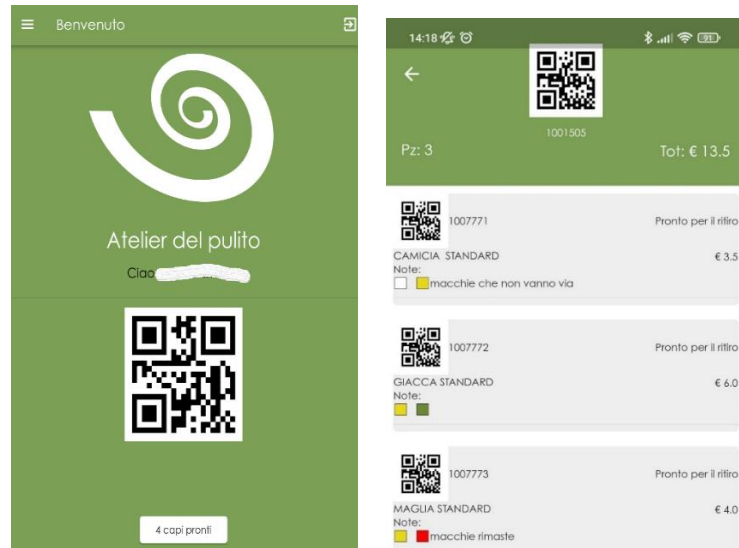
Benvenuto

Atelier del pulito

Ciao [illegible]

4 capi pronti

14:18

1001505

Pz: 3

Tot: € 13.5

1007771

Pronto per il ritiro

CAMICIA STANDARD

€ 3.5

Note:

macchie che non vanno via

1007772

Pronto per il ritiro

GIACCA STANDARD

€ 6.0

Note:

1007773

Pronto per il ritiro

MAGLIA STANDARD

€ 4.0

Note:

macchie rimaste